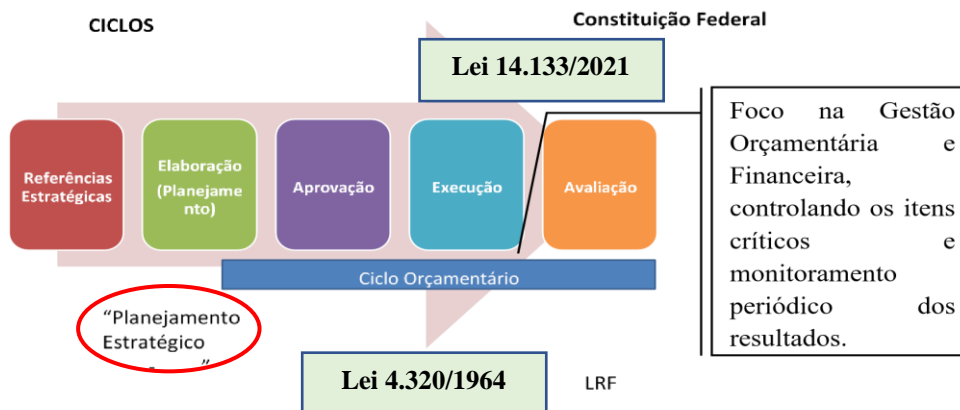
CICLOS

Constituição Federal

Lei 14.133/2021

Referências Estratégicas

Elaboração (Planejamento)

Aprovação

Execução

Avaliação

Foco na Gestão Orçamentária e Financeira, controlando os itens críticos e monitoramento periódico dos resultados.

Ciclo Orçamentário

"Planejamento Estratégico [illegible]"

Lei 4.320/1964

LRF